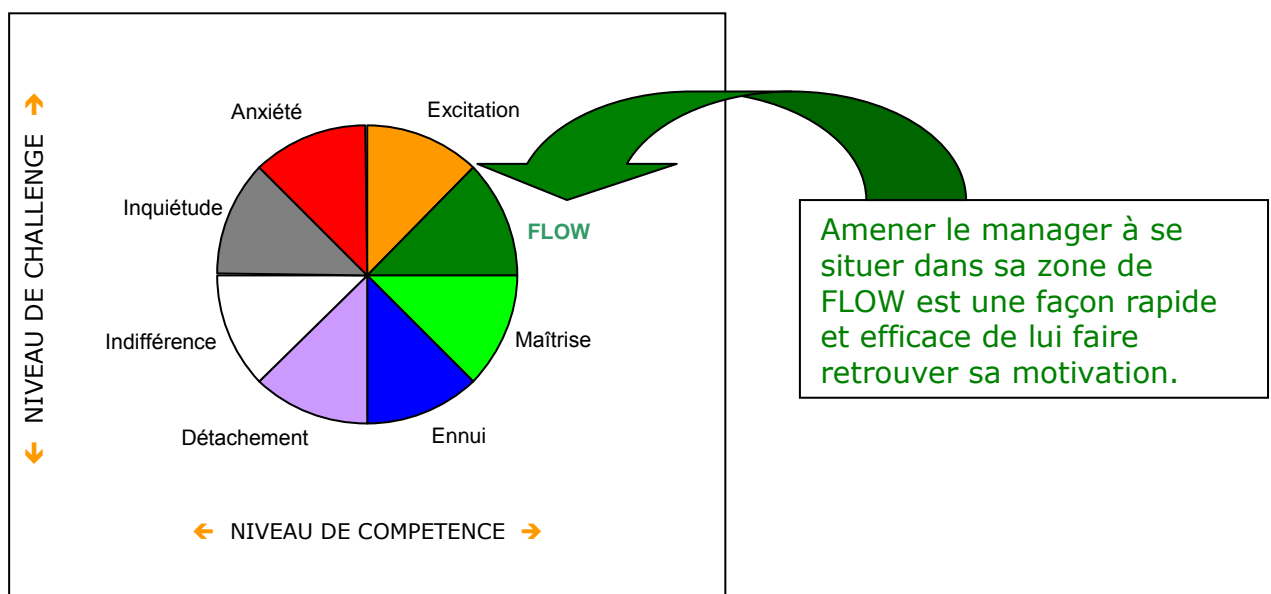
NIVEAU DE CHALLENGE

Anxiété

Excitation

Inquiétude

FLOW

Indifférence

Maîtrise

Détachement

Ennui

NIVEAU DE COMPETENCE

Amener le manager à se situer dans sa zone de FLOW est une façon rapide et efficace de lui faire retrouver sa motivation.